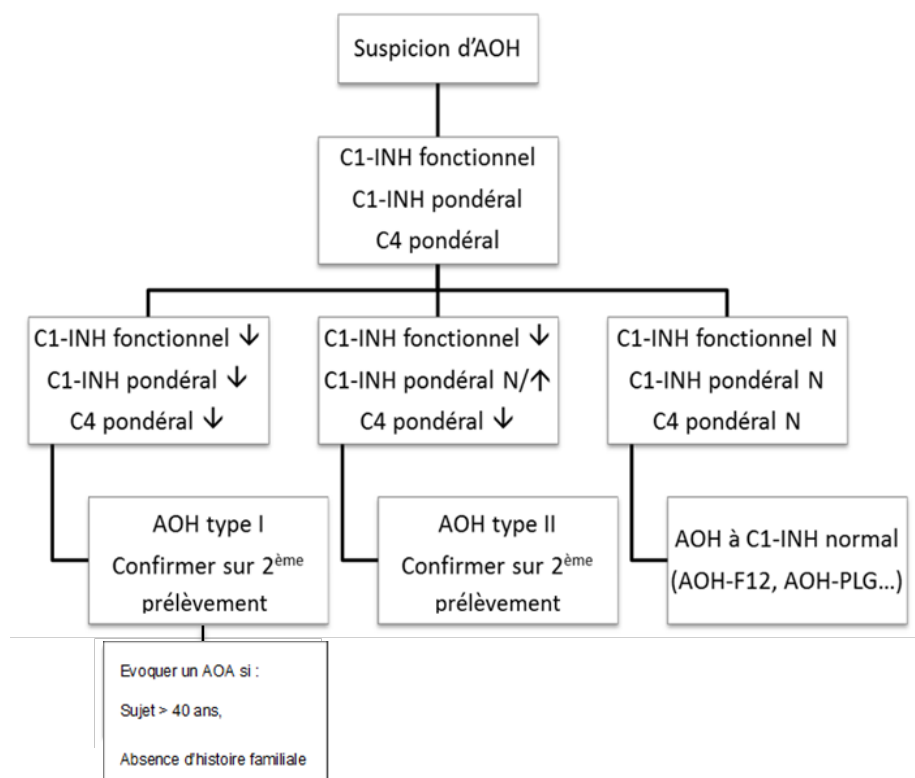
Suspicion d'AOH

C1-INH fonctionnel
C1-INH pondéral
C4 pondéral

C1-INH fonctionnel ↓
C1-INH pondéral ↓
C4 pondéral ↓

C1-INH fonctionnel ↓
C1-INH pondéral N/↑
C4 pondéral ↓

C1-INH fonctionnel N
C1-INH pondéral N
C4 pondéral N

AOH type I
Confirmer sur 2$^{ème}$ prélèvement

AOH type II
Confirmer sur 2$^{ème}$ prélèvement

AOH à C1-INH normal
(AOH-F12, AOH-PLG...)

Evoquer un AOA si :

Sujet > 40 ans,

Absence d'histoire familiale